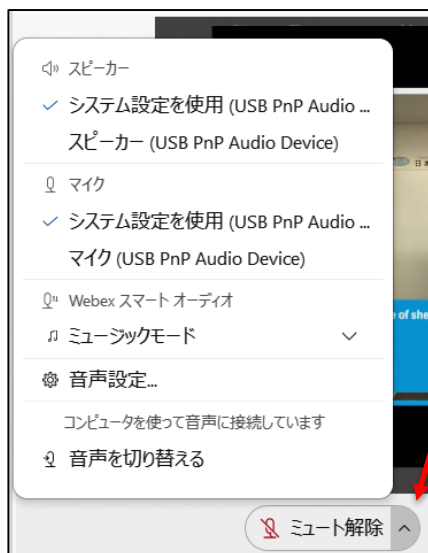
スピーカー

システム設定を使用 (USB PnP Audio ...

スピーカー (USB PnP Audio Device)

マイク

システム設定を使用 (USB PnP Audio ...

マイク (USB PnP Audio Device)

Webex スマート オーディオ

ミュージックモード

音声設定...

コンピュータを使って音声に接続しています

音声を切り替える

日本

e of she

ミュート解除